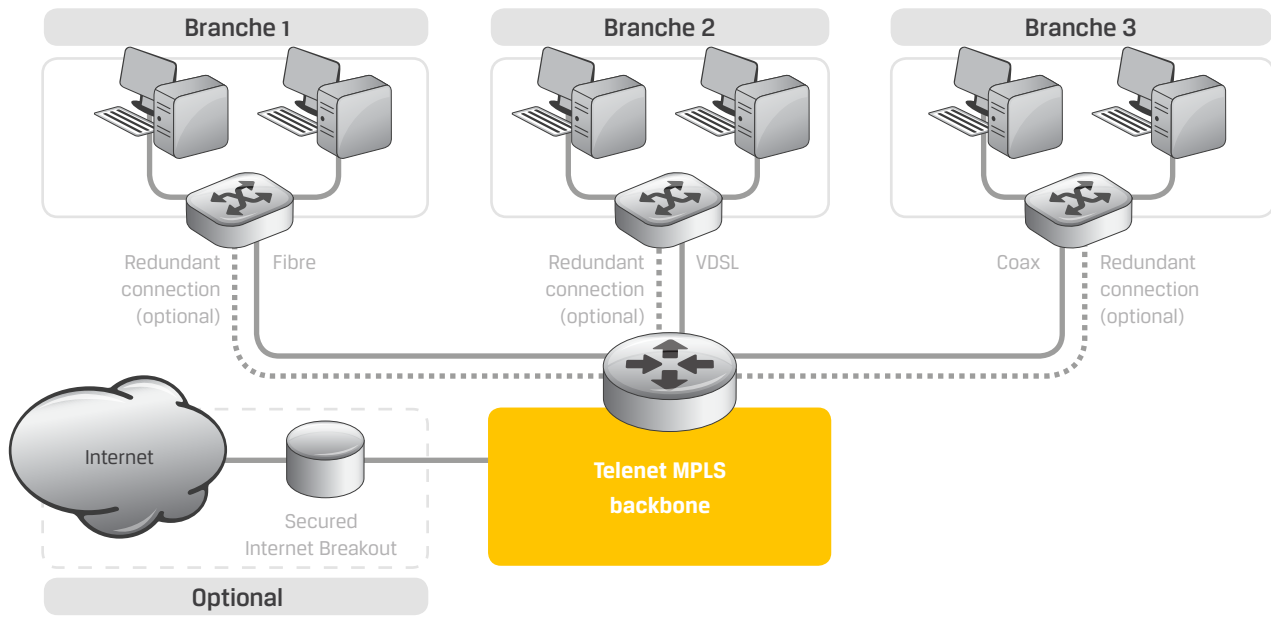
Branche 1

Branche 2

Branche 3

Redundant connection (optional)

Fibre

Redundant connection (optional)

VDSL

Coax

Redundant connection (optional)

Internet

Secured Internet Breakout

Telenet MPLS backbone

Optional